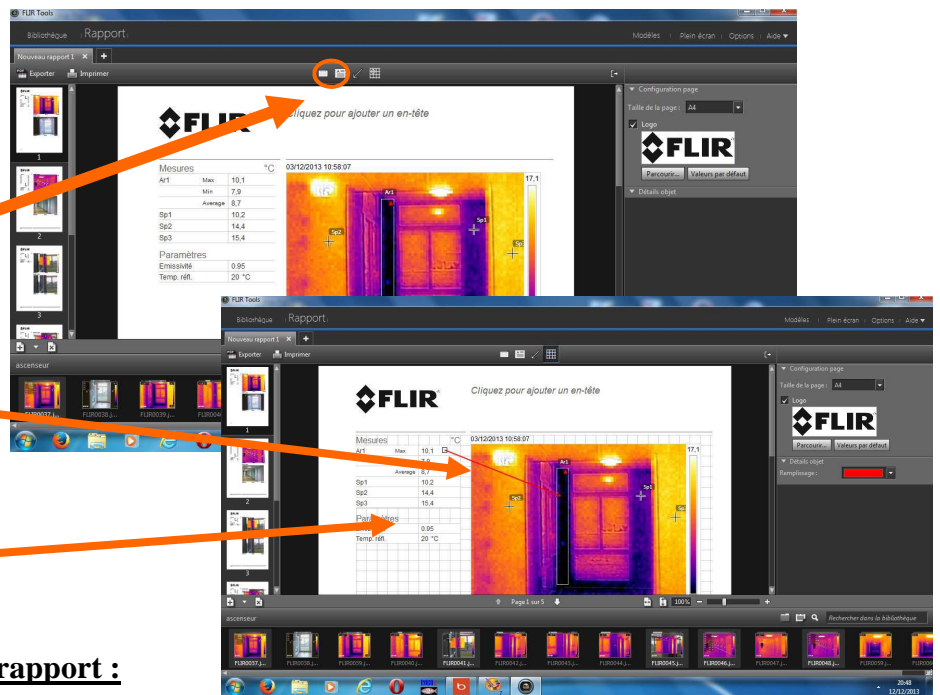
FLIR Tools

Bibliothèque Rapport

Modèles Plein écran Options Aide

Nouveau rapport 1

Exporter Imprimer

FLIR

Cliquez pour ajouter un en-tête

| Mesures | | °C |
|---|---|---|
| Ar1 | Max | 10,1 |
| | Min | 7,9 |
| | Average | 8,7 |
| Sp1 | | 10,2 |
| Sp2 | | 14,4 |
| Sp3 | | 15,4 |

Paramètres

| Emissivité | 0.95 |
|---|---|
| Temp. réfl. | 20 °C |

03/12/2013 10:58:07

17,1

Ar1 Sp1 Sp2 Sp3

Configuration page

Taille de la page : A4

Logo

FLIR

Parcourir... Valeurs par défaut

Détails objet

ascenseur

FLIR0037.j... FLIR0038.j... FLIR0039.j... FLIR004...

FLIR Tools

Bibliothèque Rapport

Modèles Plein écran Options Aide

Nouveau rapport 1

Exporter Imprimer

FLIR

Cliquez pour ajouter un en-tête

| Mesures | | °C |
|---|---|---|
| Ar1 | Max | 10,1 |
| | Min | 7,9 |
| | Average | 8,7 |
| Sp1 | | 10,2 |
| Sp2 | | 14,4 |
| Sp3 | | 15,4 |

Paramètres

| | 0.95 |
|---|---|
| Temp. réfl. | 20 °C |

03/12/2013 10:58:07

17,1

Ar1 Sp1 Sp2 Sp3

Configuration page

Taille de la page : A4

Logo

FLIR

Parcourir... Valeurs par défaut

Détails objet

Remplissage :

Page 1 sur 5

100%

ascenseur

Rechercher dans la bibliothèque

FLIR0037.j... FLIR0038.j... FLIR0039.j... FLIR0040.j... FLIR0041.j... FLIR0042.j... FLIR0043.j... FLIR0044.j... FLIR0045.j... FLIR0046.j... FLIR0047.j... FLIR0048.j... FLIR0059.j...

20:48
12/12/2013

rapport :